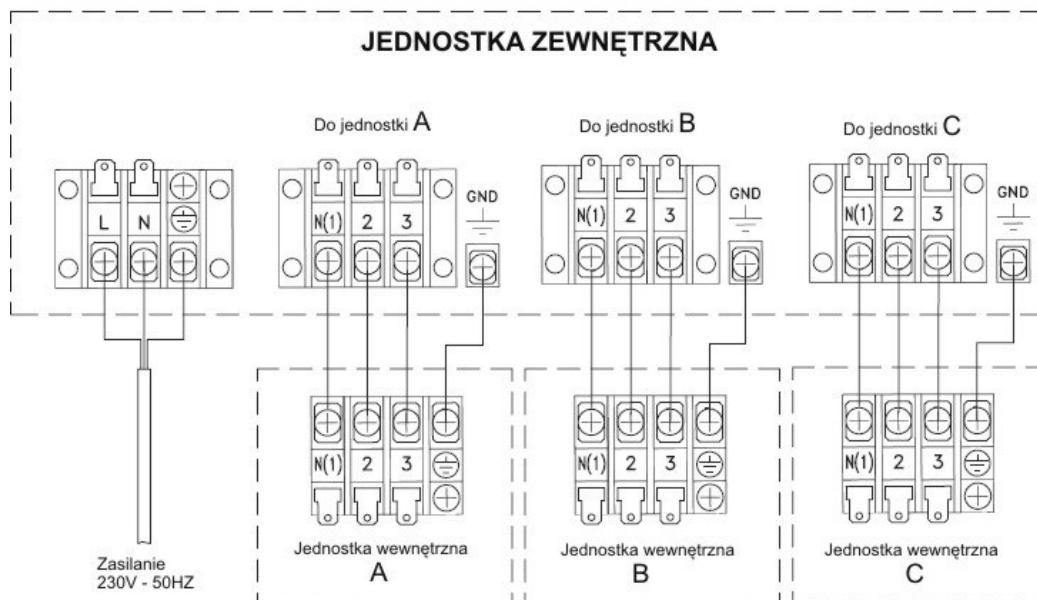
JEDNOSTKA ZEWNĘTRZNA

L N

Do jednostki A

N(1) 2 3

GND

Do jednostki B

N(1) 2 3

GND

Do jednostki C

N(1) 2 3

GND

N(1) 2 3

Jednostka wewnętrzna
A

N(1) 2 3

Jednostka wewnętrzna
B

N(1) 2 3

Jednostka wewnętrzna
C

Zasilanie
230V - 50HZ